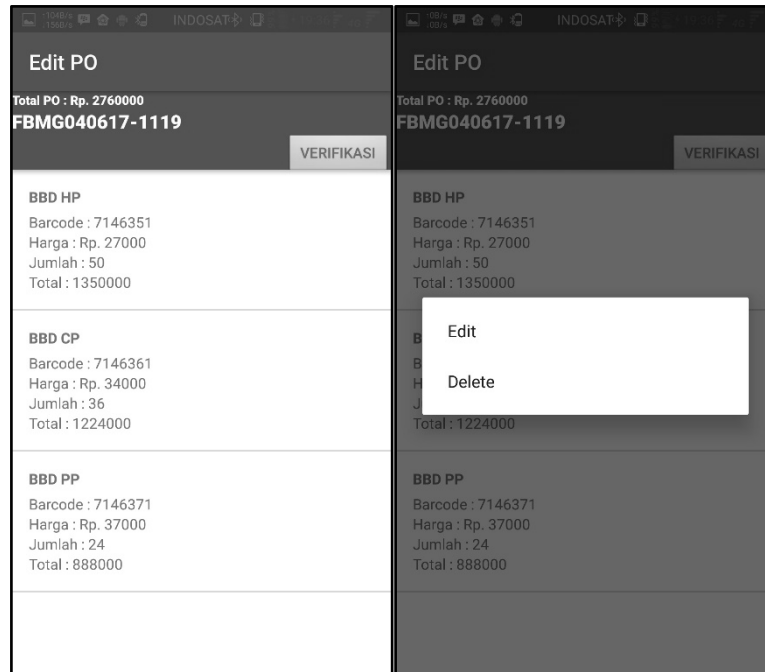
INDOSAT

Edit PO

Total PO : Rp. 2760000
FBMG040617-1119

VERIFIKASI

BBD HP
Barcode : 7146351
Harga : Rp. 27000
Jumlah : 50
Total : 1350000

BBD CP
Barcode : 7146361
Harga : Rp. 34000
Jumlah : 36
Total : 1224000

BBD PP
Barcode : 7146371
Harga : Rp. 37000
Jumlah : 24
Total : 888000

INDOSAT

Edit PO

Total PO : Rp. 2760000
FBMG040617-1119

VERIFIKASI

BBD HP
Barcode : 7146351
Harga : Rp. 27000
Jumlah : 50
Total : 1350000

Edit

Delete

Total : 1224000

BBD PP
Barcode : 7146371
Harga : Rp. 37000
Jumlah : 24
Total : 888000